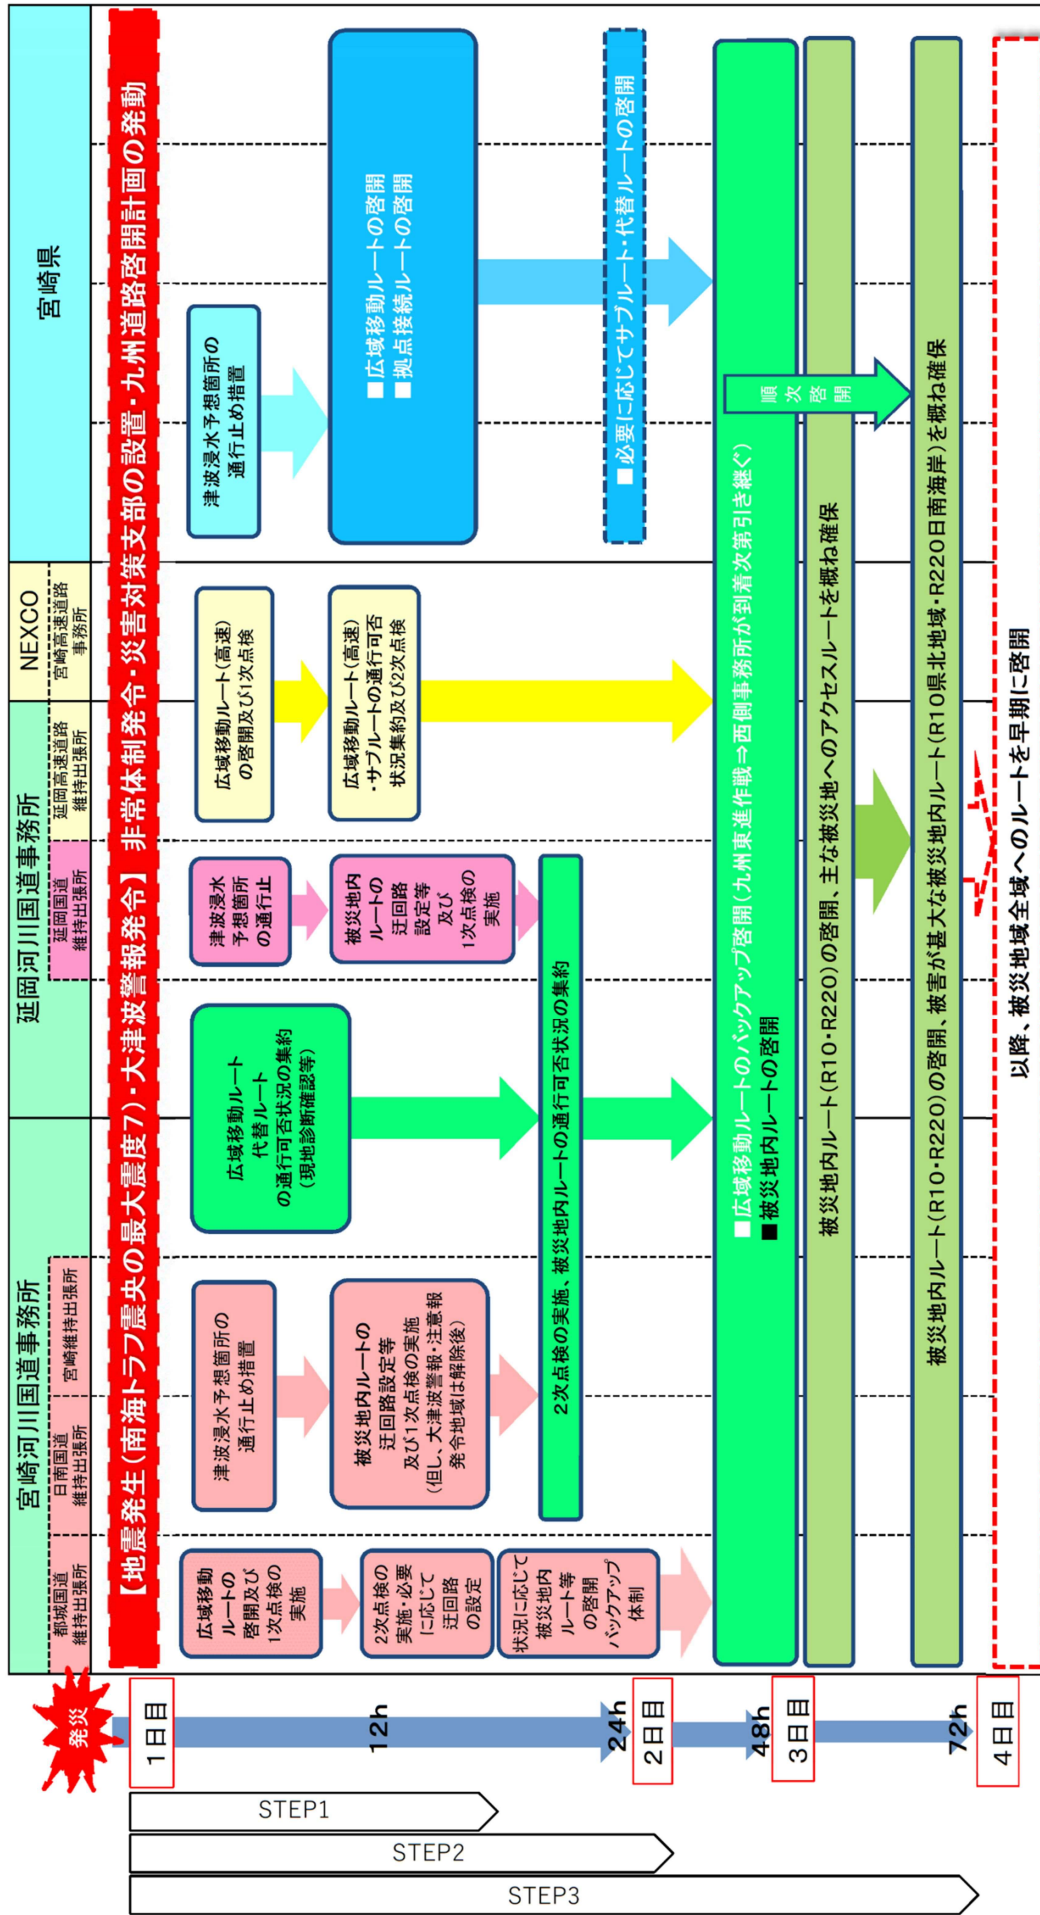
宮崎河川国道事務所
都城国道維持出張所
日南国道維持出張所
宮崎維持出張所
延岡河川国道事務所
延岡国道維持出張所
延岡高速道路維持出張所
NEXCO
宮崎高速道路事務所
宮崎県

【地震発生（南海トラフ震央の最大震度7）・大津波警報発令】非常体制発令・災害対策支部の設置・九州道路啓開計画の発動

広域移動ルートの啓開及び1次点検の実施
2次点検の実施・必要に応じて迂回路の設定
状況に応じて被災地内ルート等の啓開バックアップ体制
津波浸水予想箇所の通行止め措置
被災地内ルートの迂回路設定等及び1次点検の実施（但し、大津波警報・注意報発令地域は解除後）
広域移動ルート代替ルートの通行可否状況の集約（現地診断確認等）
2次点検の実施、被災地内ルートの通行可否状況の集約
津波浸水予想箇所の通行止
被災地内ルートの迂回路設定等及び1次点検の実施
広域移動ルート（高速）の啓開及び1次点検
広域移動ルート（高速）・サブルートの通行可否状況集約及び2次点検
津波浸水予想箇所の通行止め措置
■広域移動ルートの啓開
■拠点接続ルートの啓開
■必要に応じてサブルート・代替ルートの啓開
■広域移動ルートのバックアップ啓開（九州東進作戦⇒西側事務所が到着次第引き継ぐ）
■被災地内ルートの啓開
順次啓開
被災地内ルート（R10・R220）の啓開、主な被災地へのアクセスルートを概ね確保
被災地内ルート（R10・R220）の啓開、被害が甚大な被災地内ルート（R10県北地域・R220日南海岸）を概ね確保
以降、被災地域全域へのルートを早期に啓開

発災
1日目
12h
24h
2日目
48h
3日目
72h
4日目
STEP1
STEP2
STEP3